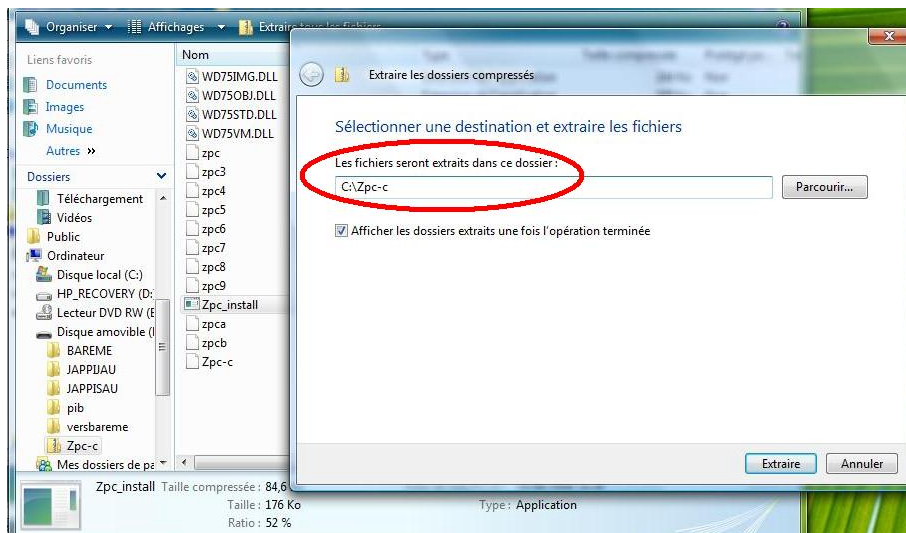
Organiser ▾ Affichages ▾ Extraire tous les fichiers

Liens favoris
Documents
Images
Musique
Autres »

Dossiers
Téléchargement
Vidéos
Public
Ordinateur
Disque local (C:)
HP_RECOVERY (D:
Lecteur DVD RW (E
Disque amovible (I
BAREME
JAPPIJAU
JAPPISAU
pib
versbareme
Zpc-c
Mes dossiers de pa

Nom
WD75IMG.DLL
WD75OBJ.DLL
WD75STD.DLL
WD75VM.DLL
zpc
zpc3
zpc4
zpc5
zpc6
zpc7
zpc8
zpc9
Zpc_install
zpca
zpcb
Zpc-c

Extraire les dossiers compressés

Sélectionner une destination et extraire les fichiers

Les fichiers seront extraits dans ce dossier :
C:\Zpc-c
Parcourir...

Afficher les dossiers extraits une fois l'opération terminée

Extraire
Annuler

Zpc_install Taille compressée : 84,6
Taille : 176 Ko
Ratio : 52 %
Type : Application